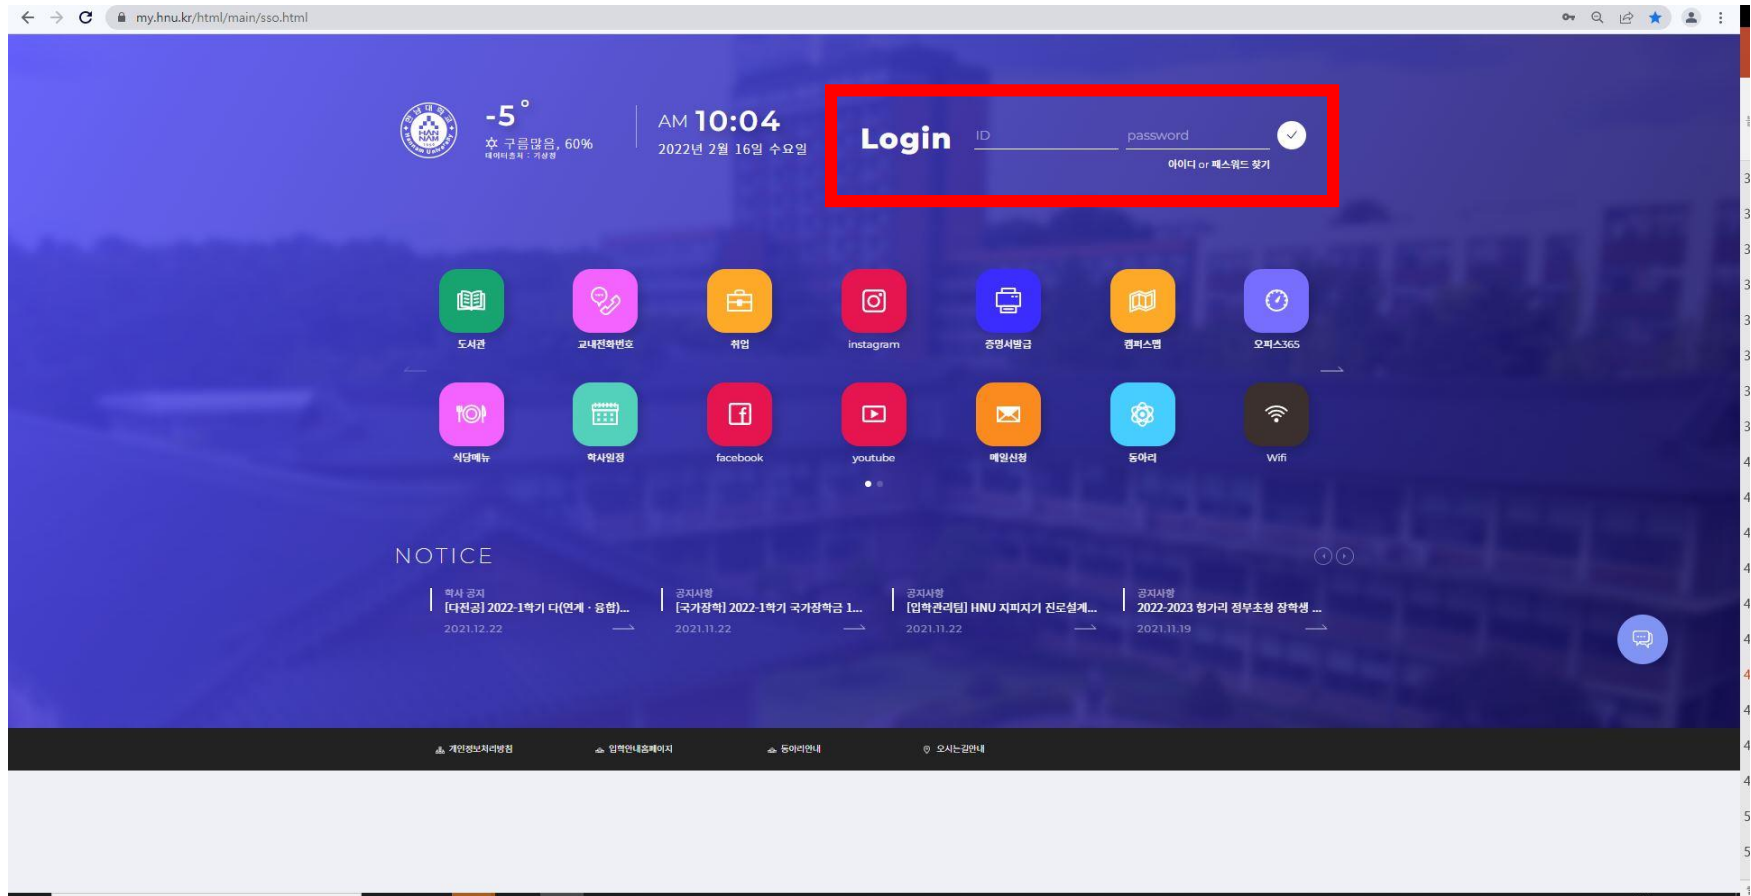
my.hnu.kr/html/main/sso.html

-5°
구름많음, 60%
데이터출처 : 기상청

AM 10:04
2022년 2월 16일 수요일

Login ID password
아이디 or 패스워드 찾기

도서관
교내전화번호
취업
instagram
증명서발급
캠퍼스맵
오피스365

식당메뉴
학사일정
facebook
youtube
메일신청
동아리
Wifi

NOTICE

학사 공지
[다전공] 2022-1학기 다(연계 · 융합)...
2021.12.22

공지사항
[국가장학] 2022-1학기 국가장학금 1...
2021.11.22

공지사항
[입학관리팀] HNU 지피지기 진로설계...
2021.11.22

공지사항
2022-2023 헝가리 정부초청 장학생 ...
2021.11.19

개인정보처리방침
입학안내홈페이지
동아리안내
오시는길안내